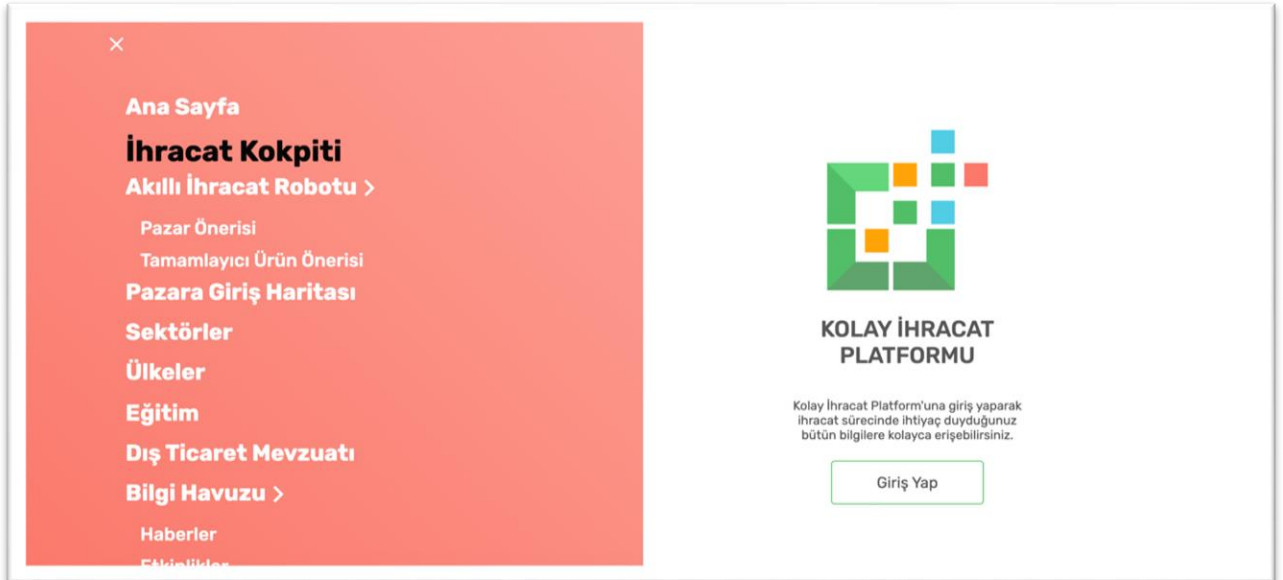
×

Ana Sayfa

İhracat Kokpiti

Akıllı İhracat Robotu >

Pazar Önerisi

Tamamlayıcı Ürün Önerisi

Pazara Giriş Haritası

Sektörler

Ülkeler

Eğitim

Dış Ticaret Mevzuatı

Bilgi Havuzu >

Haberler

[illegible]

KOLAY İHRACAT PLATFORMU

Kolay İhracat Platform'una giriş yaparak ihracat sürecinde ihtiyaç duyduğunuz bütün bilgilere kolayca erişebilirsiniz.

Giriş Yap